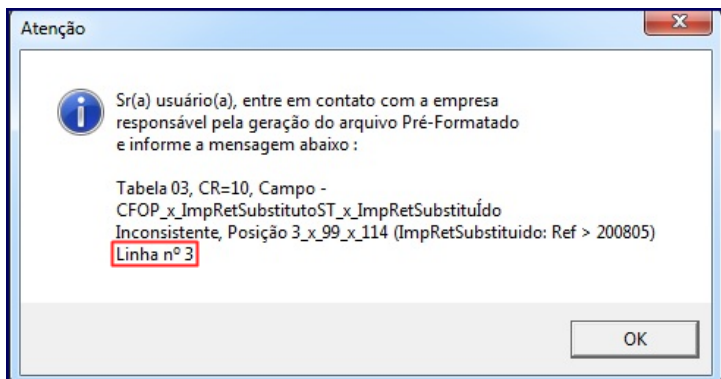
Atenção

Sr(a) usuário(a), entre em contato com a empresa responsável pela geração do arquivo Pré-Formatado e informe a mensagem abaixo :

Tabela 03, CR=10, Campo - CFOP_x_ImpRetSubstitutoST_x_ImpRetSubstituÍdo Inconsistente, Posição 3_x_99_x_114 (ImpRetSubstituido: Ref > 200805) Linha nº 3

OK